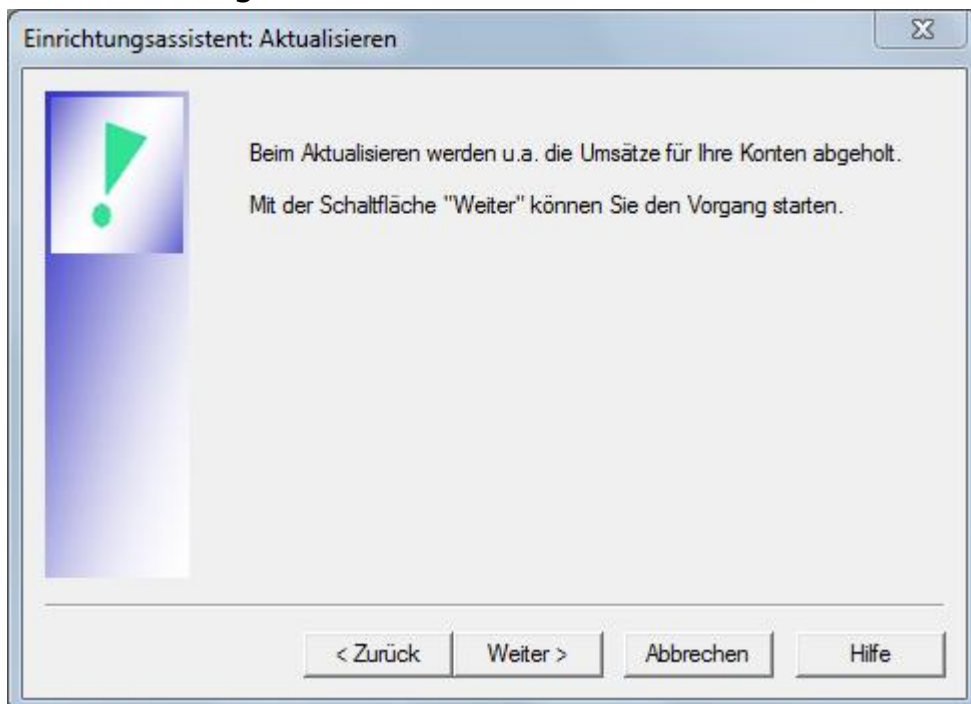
Einrichtungsassistent: Aktualisieren

Beim Aktualisieren werden u.a. die Umsätze für Ihre Konten abgeholt.

Mit der Schaltfläche "Weiter" können Sie den Vorgang starten.

< Zurück | Weiter > | Abbrechen | Hilfe